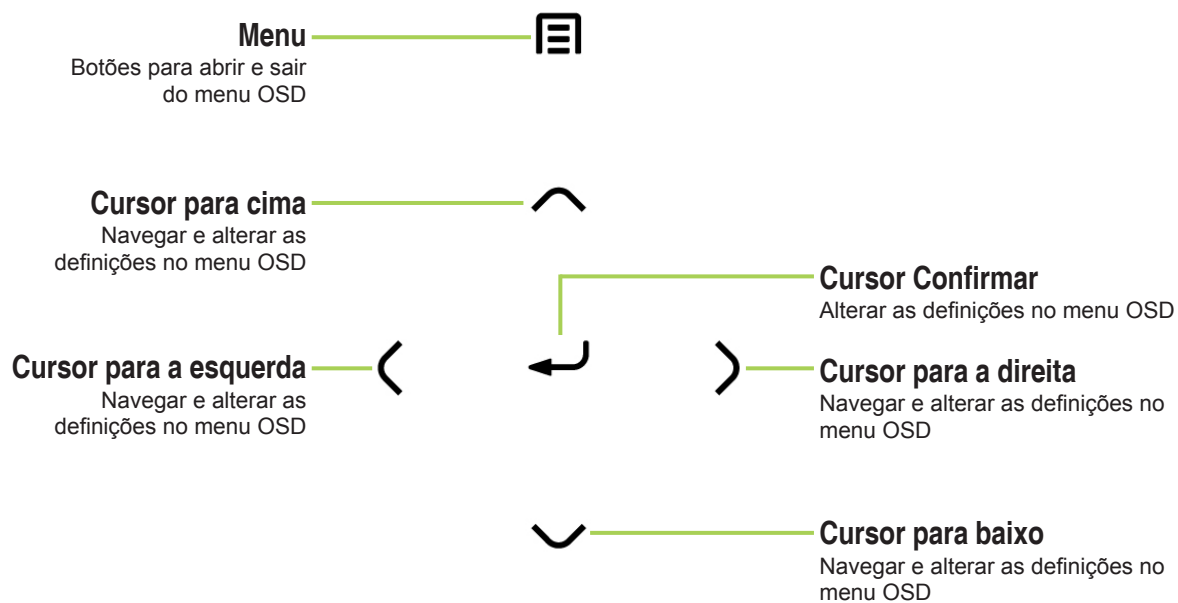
**Menu**
Botões para abrir e sair do menu OSD

**Cursor para cima**
Navegar e alterar as definições no menu OSD

**Cursor Confirmar**
Alterar as definições no menu OSD

**Cursor para a esquerda**
Navegar e alterar as definições no menu OSD

**Cursor para a direita**
Navegar e alterar as definições no menu OSD

**Cursor para baixo**
Navegar e alterar as definições no menu OSD